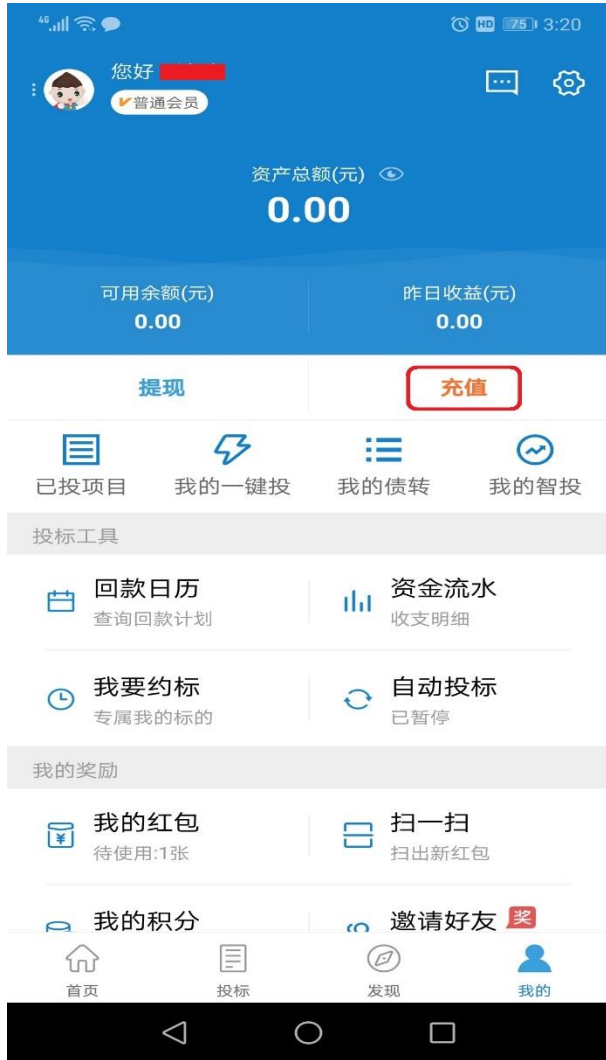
4G 75 3:20

您好 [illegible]
普通会员

资产总额(元)
0.00

可用余额(元)
0.00

昨日收益(元)
0.00

提现

充值

已投项目
我的一键投
我的债转
我的智投

投标工具

回款日历
查询回款计划

资金流水
收支明细

我要约标
专属我的标的

自动投标
已暂停

我的奖励

我的红包
待使用:1张

扫一扫
扫出新红包

我的积分

邀请好友 奖

首页
投标
发现
我的